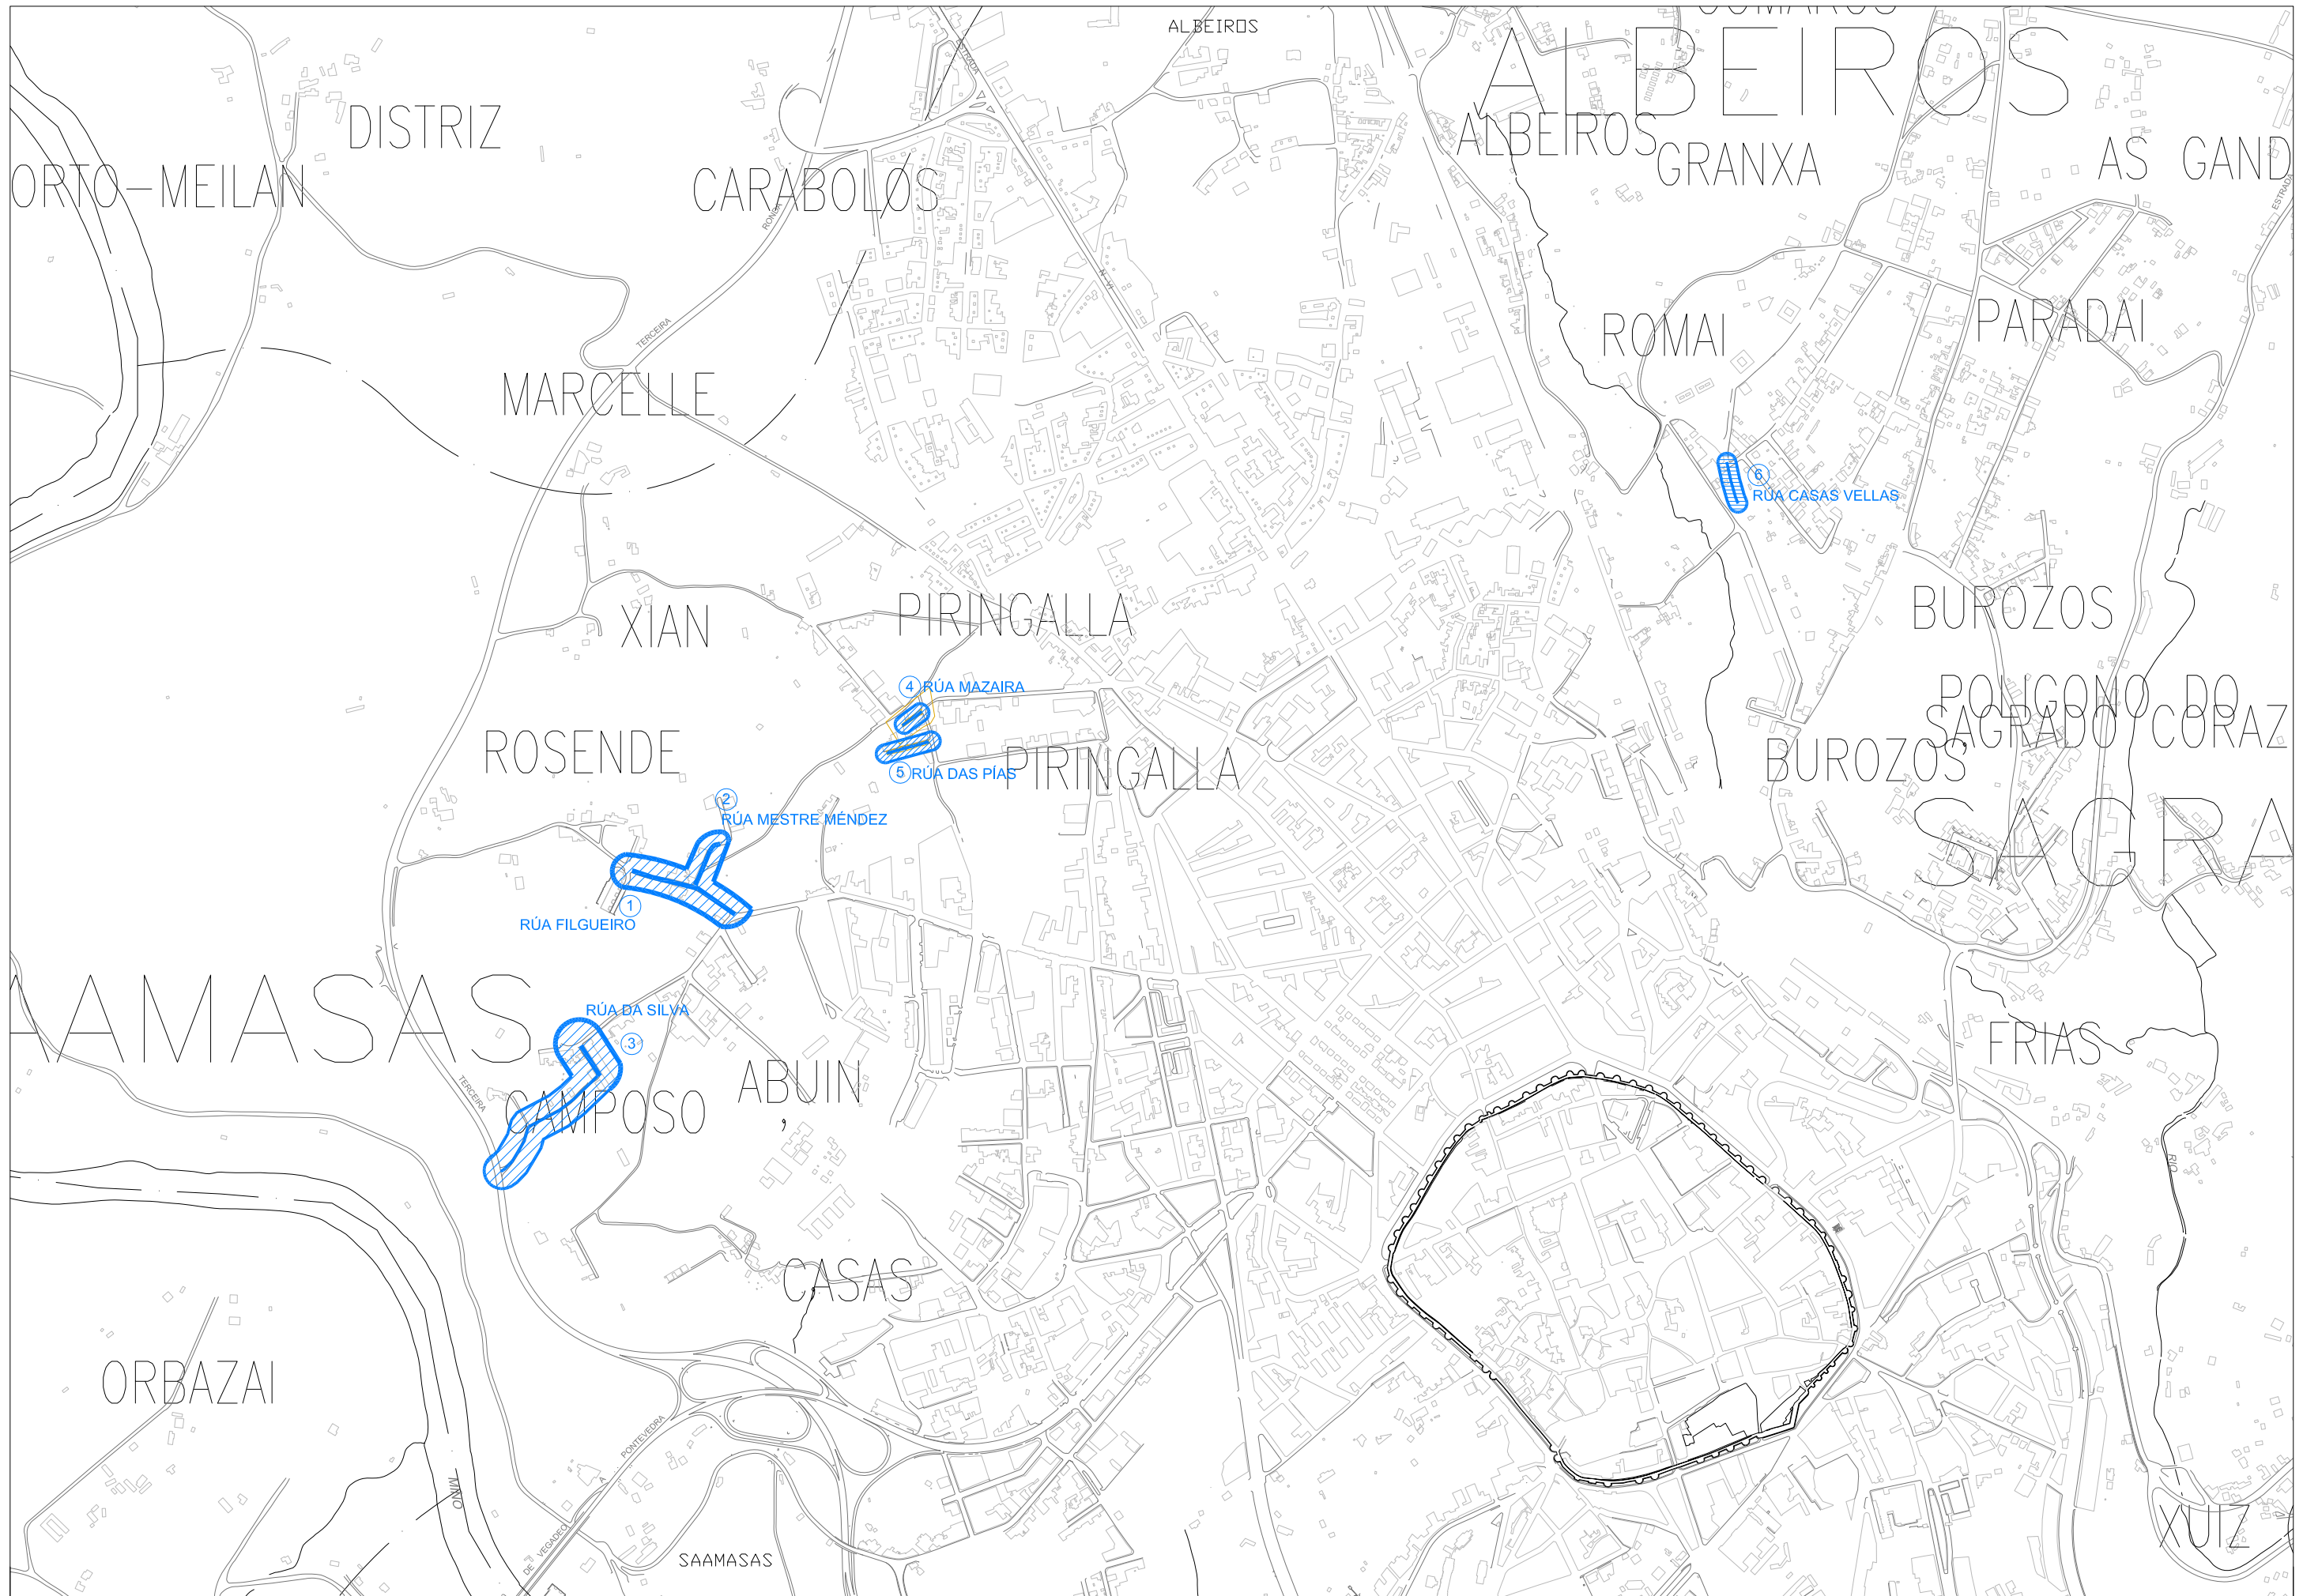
ALBEIROS
ALBEIROS
DISTRIZ
ORTO-MEILAN
CARABOLOS
RONDA
ESTRADA
ALBEIROS
GRANXA
AS GAND
ESTRADA
TERCEIRA
MARCELLE
ROMAI
PARADAI
6 RÚA CASAS VELLAS
XIAN
PIRINGALLA
BUROZOS
4 RÚA MAZAIRA
POLIGONO DO
SAGRADO CORAZ
ROSENDE
5 RÚA DAS PÍAS
PIRINGALLA
BUROZOS
2 RÚA MESTRE MÉNDEZ
SAGRA
1 RÚA FILGUEIRO
AAMASAS
RÚA DA SILVA
3
FRIAS
TERCEIRA
CAMPOSO
ABUIN
CASAS
RIO
ORBAZAI
PONTEVEDRA
MIÑO
DE VEGADEO
SAAMASAS
XUIZ